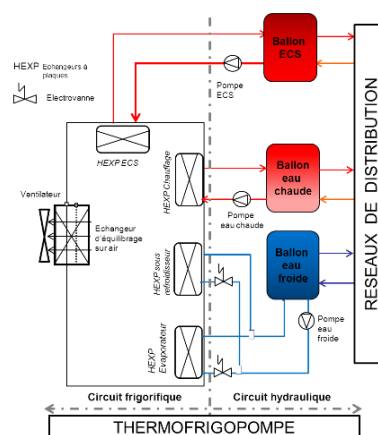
HEXP Echangeurs à plaques

Electrovanne

Ballon ECS

Pompe ECS

HEXP ECS

HEXP Chauffage

Ballon eau chaude

Pompe eau chaude

Ventilateur

Echangeur d'équilibrage sur air

HEXP sous refroidisseur

Ballon eau froide

Pompe eau froide

HEXP Évaporateur

RESEAUX DE DISTRIBUTION

Circuit frigorifique

Circuit hydraulique

THERMOFRIGOPOMPE